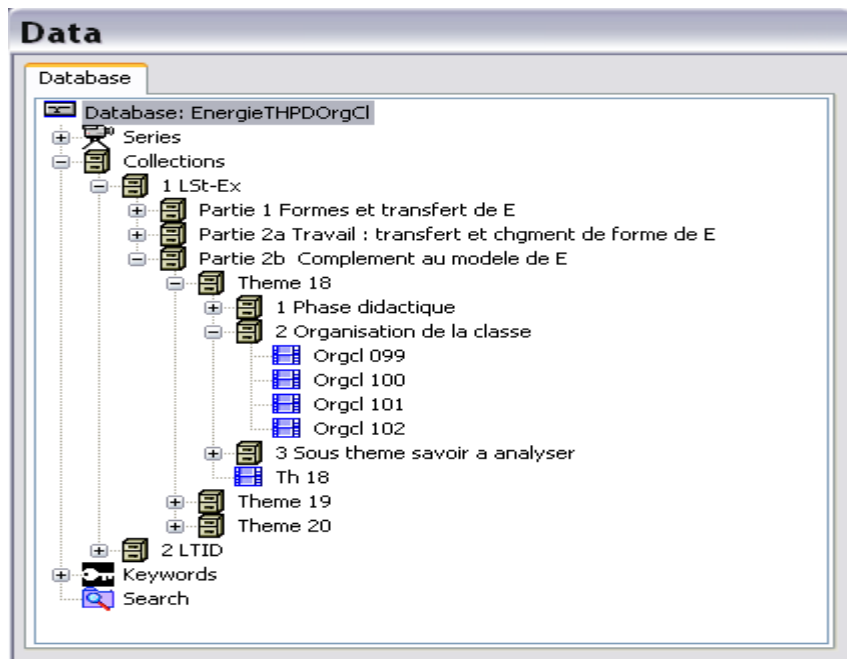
Data

Database

Database: EnergieTHPDOrgCl
Series
Collections
1 LSt-Ex
Partie 1 Formes et transfert de E
Partie 2a Travail : transfert et chgment de forme de E
Partie 2b Complement au modele de E
Theme 18
1 Phase didactique
2 Organisation de la classe
Orgcl 099
Orgcl 100
Orgcl 101
Orgcl 102
3 Sous theme savoir a analyser
Th 18
Theme 19
Theme 20
2 LTID
Keywords
Search